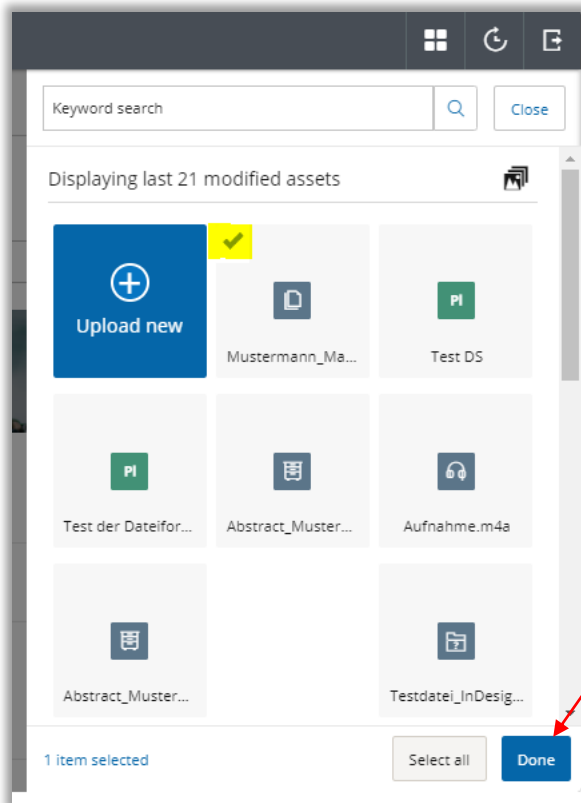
Keyword search

Close

Displaying last 21 modified assets

Upload new

Mustermann_Ma...

Pl

Test DS

Pl

Test der Dateifor...

Abstract_Muster...

Aufnahme.m4a

Abstract_Muster...

Testdatei_InDesig...

1 item selected

Select all

Done